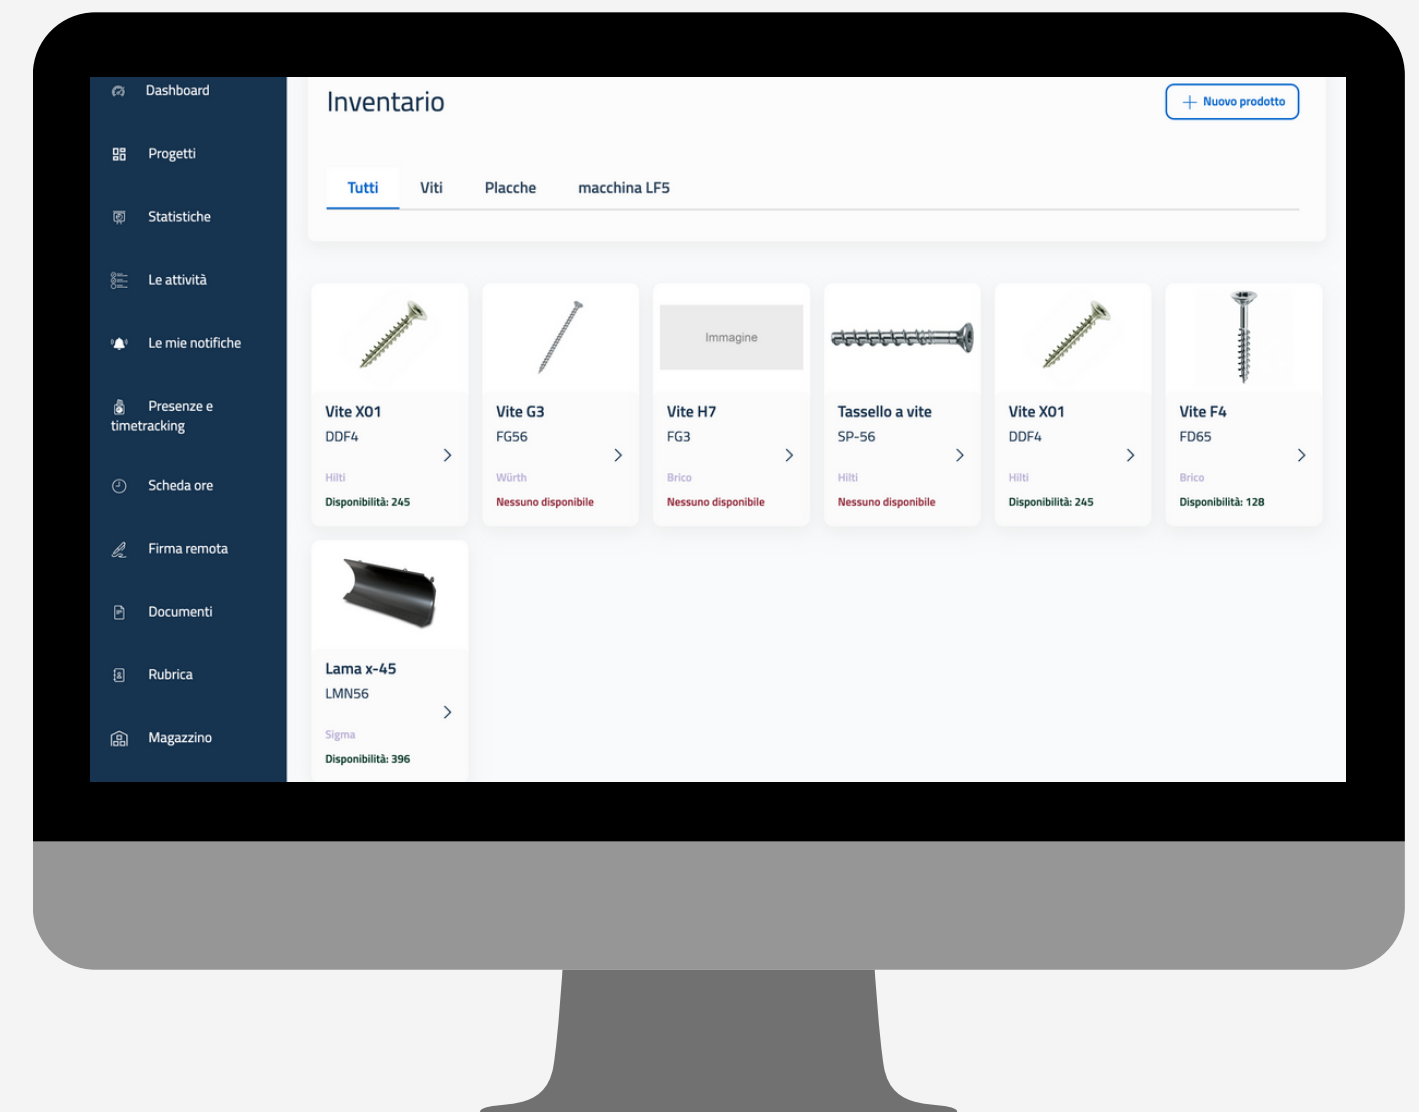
Dashboard

Progetti

Statistiche

Le attività

Le mie notifiche

Presenze e timetracking

Scheda ore

Firma remota

Documenti

Rubrica

Magazzino

Inventario

+ Nuovo prodotto

Tutti Viti Placche macchina LF5

Vite X01
DDF4
Hilti
Disponibilità: 245

Vite G3
FG56
Würth
Nessuno disponibile

Immagine
Vite H7
FG3
Brico
Nessuno disponibile

Tassello a vite
SP-56
Hilti
Nessuno disponibile

Vite X01
DDF4
Hilti
Disponibilità: 245

Vite F4
FD65
Brico
Disponibilità: 128

Lama x-45
LMN56
Sigma
Disponibilità: 396